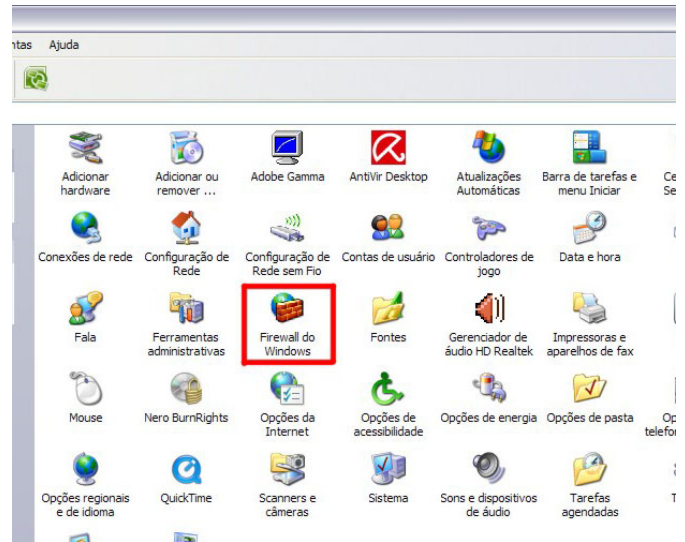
ntas Ajuda

Adicionar hardware
Adicionar ou remover ...
Adobe Gamma
AntiVir Desktop
Atualizações Automáticas
Barra de tarefas e menu Iniciar
Ce Se

Conexões de rede
Configuração de Rede
Configuração de Rede sem Fio
Contas de usuário
Controladores de jogo
Data e hora

Fala
Ferramentas administrativas
Firewall do Windows
Fontes
Gerenciador de áudio HD Realtek
Impressoras e aparelhos de fax

Mouse
Nero BurnRights
Opções da Internet
Opções de acessibilidade
Opções de energia
Opções de pasta
Op telefo

Opções regionais e de idioma
QuickTime
Scanners e câmeras
Sistema
Sons e dispositivos de áudio
Tarefas agendadas
T